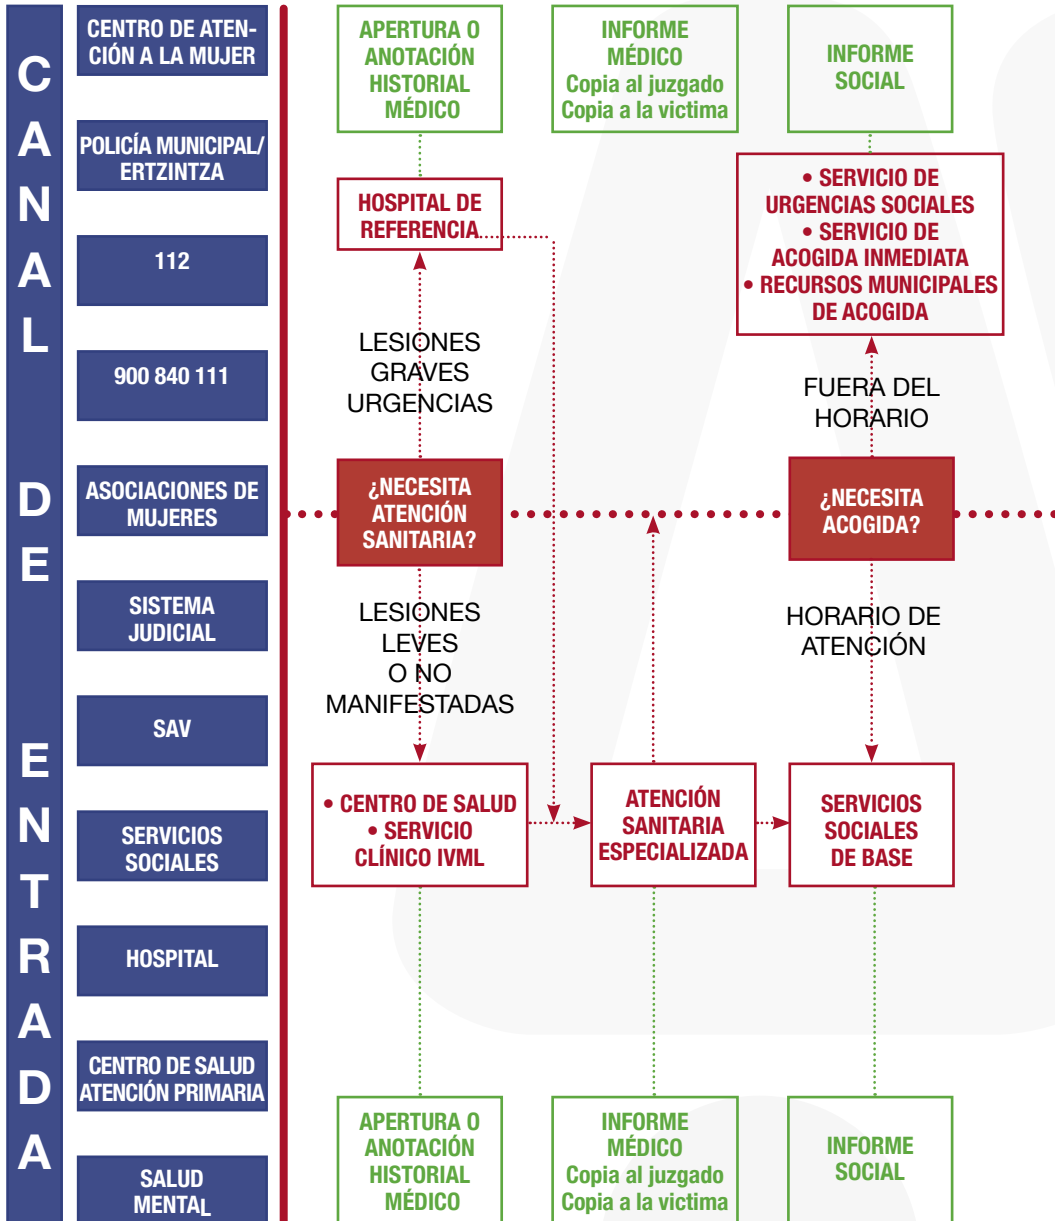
CANAL DE ENTRADA

CENTRO DE ATENCIÓN A LA MUJER

POLICÍA MUNICIPAL/ ERTZINTZA

112

900 840 111

ASOCIACIONES DE MUJERES

SISTEMA JUDICIAL

SAV

SERVICIOS SOCIALES

HOSPITAL

CENTRO DE SALUD ATENCIÓN PRIMARIA

SALUD MENTAL

APERTURA O ANOTACIÓN HISTORIAL MÉDICO

INFORME MÉDICO
Copia al juzgado
Copia a la victima

INFORME SOCIAL

HOSPITAL DE REFERENCIA

• SERVICIO DE URGENCIAS SOCIALES
• SERVICIO DE ACOGIDA INMEDIATA
• RECURSOS MUNICIPALES DE ACOGIDA

LESIONES GRAVES URGENCIAS

FUERA DEL HORARIO

¿NECESITA ATENCIÓN SANITARIA?

¿NECESITA ACOGIDA?

LESIONES LEVES O NO MANIFESTADAS

HORARIO DE ATENCIÓN

• CENTRO DE SALUD
• SERVICIO CLÍNICO IVML

ATENCIÓN SANITARIA ESPECIALIZADA

SERVICIOS SOCIALES DE BASE

APERTURA O ANOTACIÓN HISTORIAL MÉDICO

INFORME MÉDICO
Copia al juzgado
Copia a la victima

INFORME SOCIAL